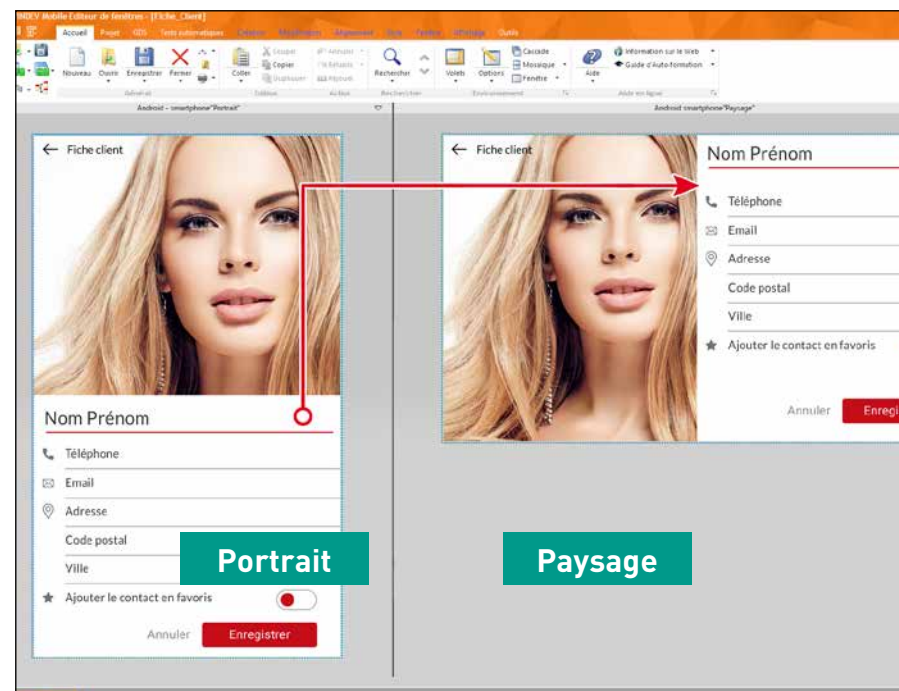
WINDEV Mobile Editeur de fenêtres - [Fiche_Client]

Accueil Projet GDS Tests automatiques Création Modification Alignement Style Fenêtre Affichage Outils

Nouveau Ouvrir Enregistrer Fermer
Général
Coller Couper Copier Dupliquer
Edition
Annuler Refaire Refaire
Actions
Rechercher
Recherches
Volets Options Cascade Mosaïque Fenêtre
Environnement
Aide Information sur le Web Guide d'Auto-formation
Aide en ligne

Android - smartphone"Portrait"
Android smartphone"Paysage"

Fiche client

Nom Prénom
Téléphone
Email
Adresse
Code postal
Ville
Ajouter le contact en favoris
Annuler Enregistrer

Fiche client

Nom Prénom
Téléphone
Email
Adresse
Code postal
Ville
Ajouter le contact en favoris
Annuler Enregi

Portrait

Paysage